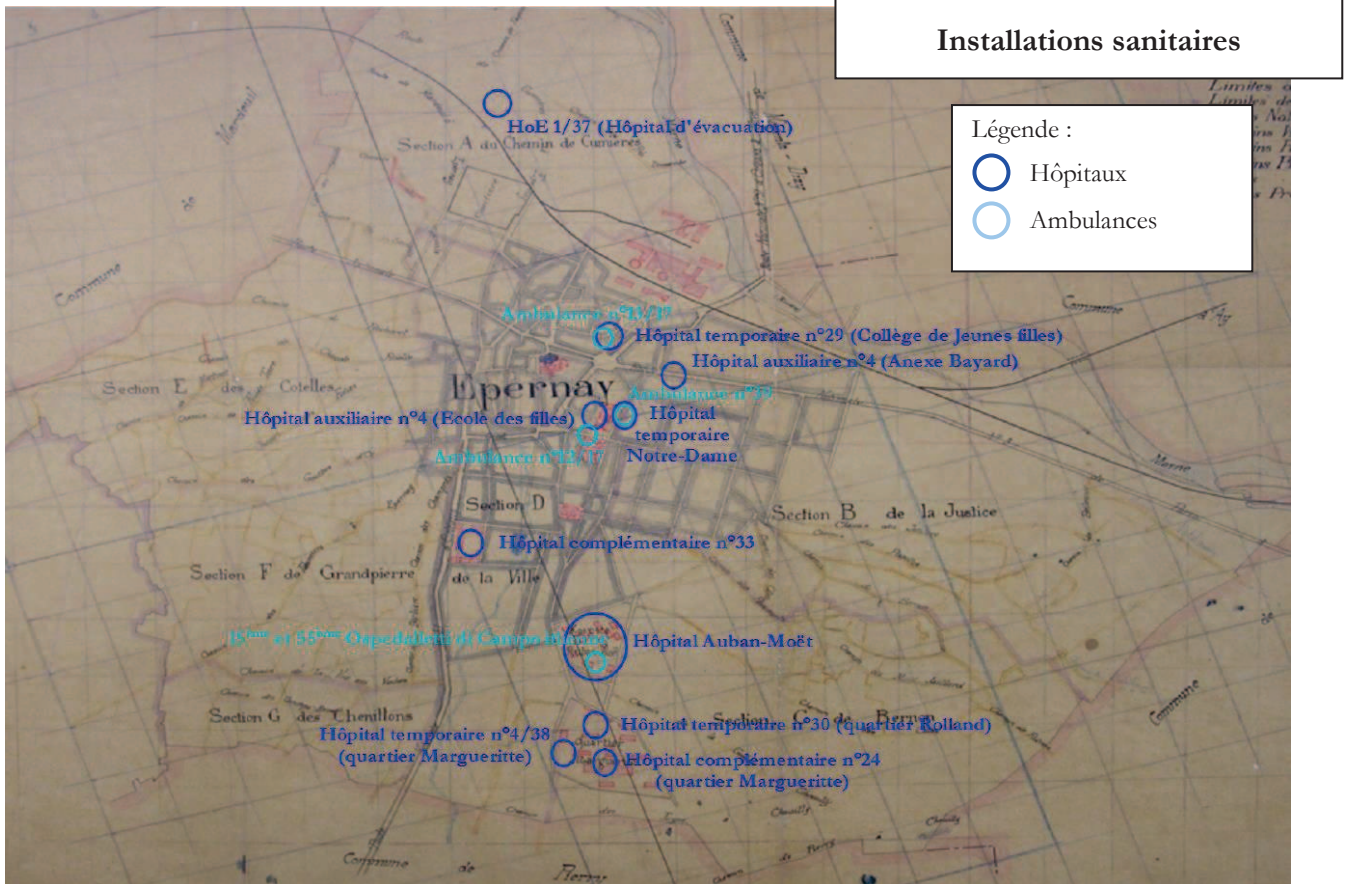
Installations sanitaires

Légende :
Hôpitaux
Ambulances

HoE 1/37 (Hôpital d'évacuation)

Section A du Chemin de Cumières

Ambulance n°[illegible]/37

Hôpital temporaire n°29 (Collège de Jeunes filles)

Hôpital auxiliaire n°4 (Anexe Bayard)

Section E des Cotelles

Epernay

Ambulance n°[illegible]

Hôpital auxiliaire n°4 (Ecole des filles)

Hôpital temporaire Notre-Dame

Ambulance n°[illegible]/17

Section D

Section B de la Justice

Hôpital complémentaire n°33

Section F de Grandpierre

de la Ville

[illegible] et 55ème Ospedaletto di Campo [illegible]

Hôpital Auban-Moët

Section G des Chenillons

Hôpital temporaire n°30 (quartier Rolland)

Hôpital temporaire n°4/38 (quartier Margueritte)

Hôpital complémentaire n°24 (quartier Margueritte)

Commune

Commune

Commune de Pierry

Marne